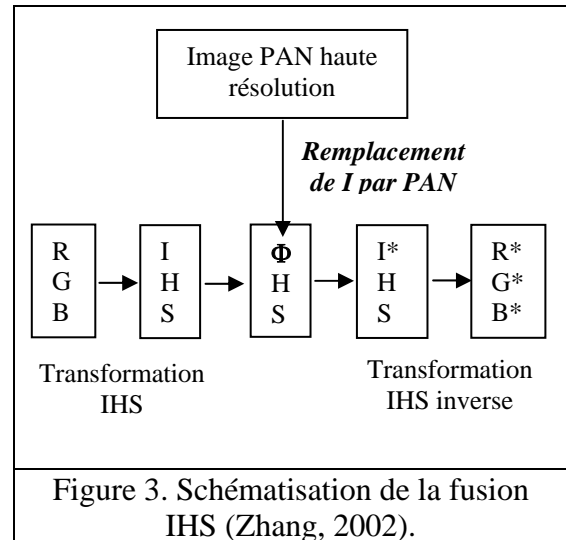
Image PAN haute résolution

*Remplacement de I par PAN*

R
G
B

I
H
S

$\Phi$
H
S

I*
H
S

R*
G*
B*

Transformation IHS

Transformation IHS inverse

Figure 3. Schématisation de la fusion IHS (Zhang, 2002).